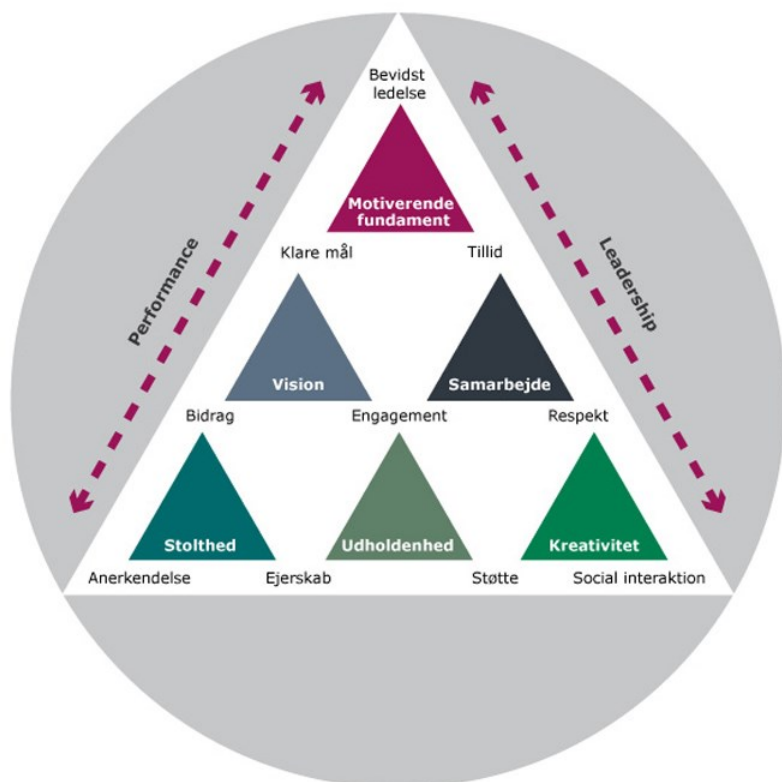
Bevidst ledelse

Motiverende fundament

Performance

Leadership

Klare mål

Tillid

Vision

Samarbejde

Bidrag

Engagement

Respekt

Stolthed

Udholdenhed

Kreativitet

Anerkendelse

Ejerskab

Støtte

Social interaktion